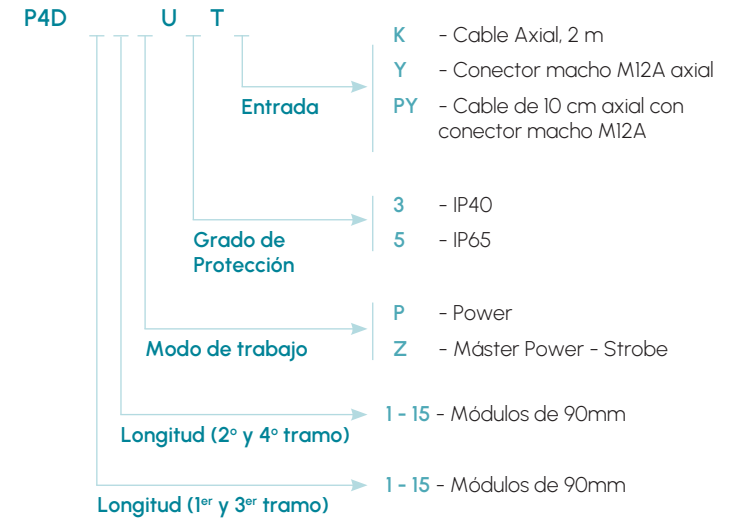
P4D U T

K - Cable Axial, 2 m
Y - Conector macho M12A axial
PY - Cable de 10 cm axial con conector macho M12A

Entrada

3 - IP40
5 - IP65

Grado de Protección

P - Power
Z - Máster Power - Strobe

Modo de trabajo

1 - 15 - Módulos de 90mm

Longitud (2º y 4º tramo)

1 - 15 - Módulos de 90mm

Longitud (1$^{er}$ y 3$^{er}$ tramo)